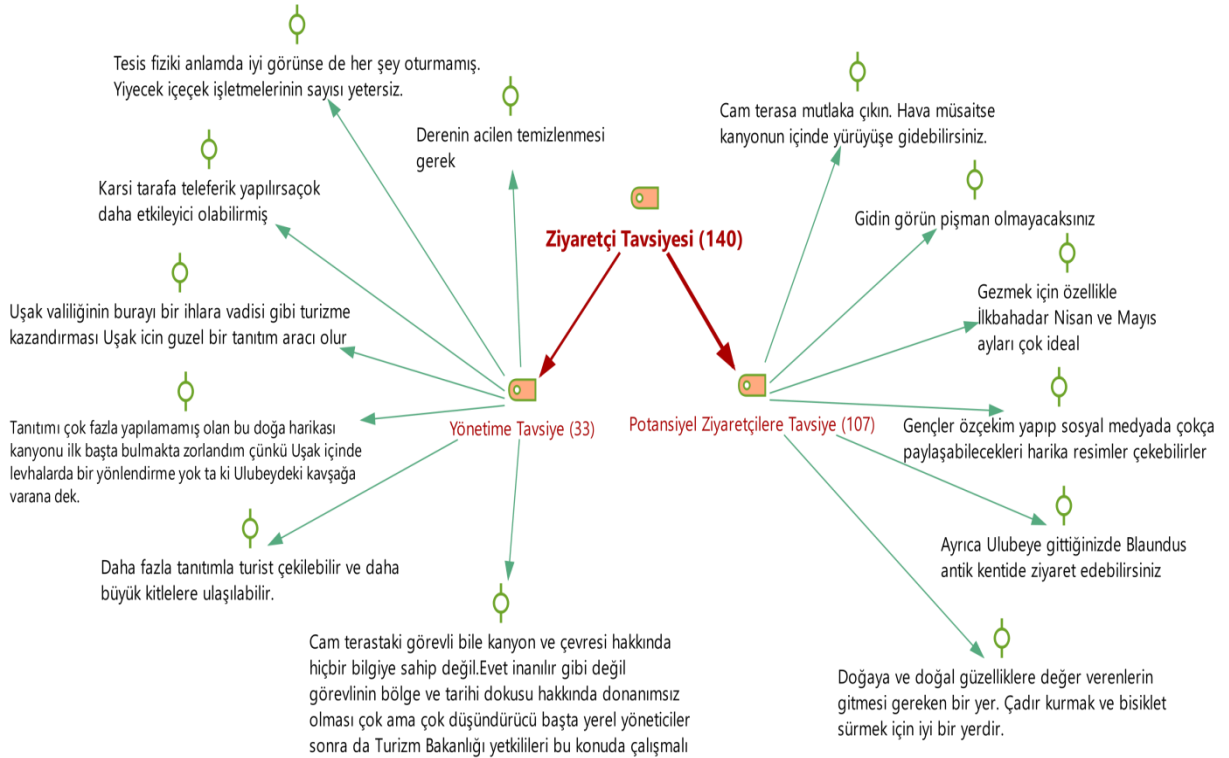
Ziyaretçi Tavsiyesi (140)

Yönetime Tavsiye (33)

Tesis fiziki anlamda iyi görünse de her şey oturmamış. Yiyecek içeçek işletmelerinin sayısı yetersiz.

Derenin acilen temizlenmesi gerek

Karsi tarafa teleferik yapılırsaçok daha etkileyici olabilirmiş

Uşak valiliğinin burayı bir ihlara vadisi gibi turizme kazandırması Uşak icin guzel bir tanıtım aracı olur

Tanıtımı çok fazla yapılamamış olan bu doğa harikası kanyonu ilk başta bulmakta zorlandım çünkü Uşak içinde levhalarda bir yönlendirme yok ta ki Ulubeydeki kavşağa varana dek.

Daha fazla tanıtımla turist çekilebilir ve daha büyük kitlelere ulaşılabilir.

Cam terastaki görevli bile kanyon ve çevresi hakkında hiçbir bilgiye sahip değil.Evet inanılır gibi değil görevlinin bölge ve tarihi dokusu hakkında donanımsız olması çok ama çok düşündürücü başta yerel yöneticiler sonra da Turizm Bakanlığı yetkilileri bu konuda çalışmalı

Potansiyel Ziyaretçilere Tavsiye (107)

Cam terasa mutlaka çıkın. Hava müsaitse kanyonun içinde yürüyüşe gidebilirsiniz.

Gidin görün pişman olmayacaksınız

Gezmek için özellikle İlkbahadar Nisan ve Mayıs ayları çok ideal

Gençler özçekim yapıp sosyal medyada çokça paylaşabilecekleri harika resimler çekebilirler

Ayrıca Ulubeye gittiğinizde Blaundus antik kentide ziyaret edebilirsiniz

Doğaya ve doğal güzelliklere değer verenlerin gitmesi gereken bir yer. Çadır kurmak ve bisiklet sürmek için iyi bir yerdir.